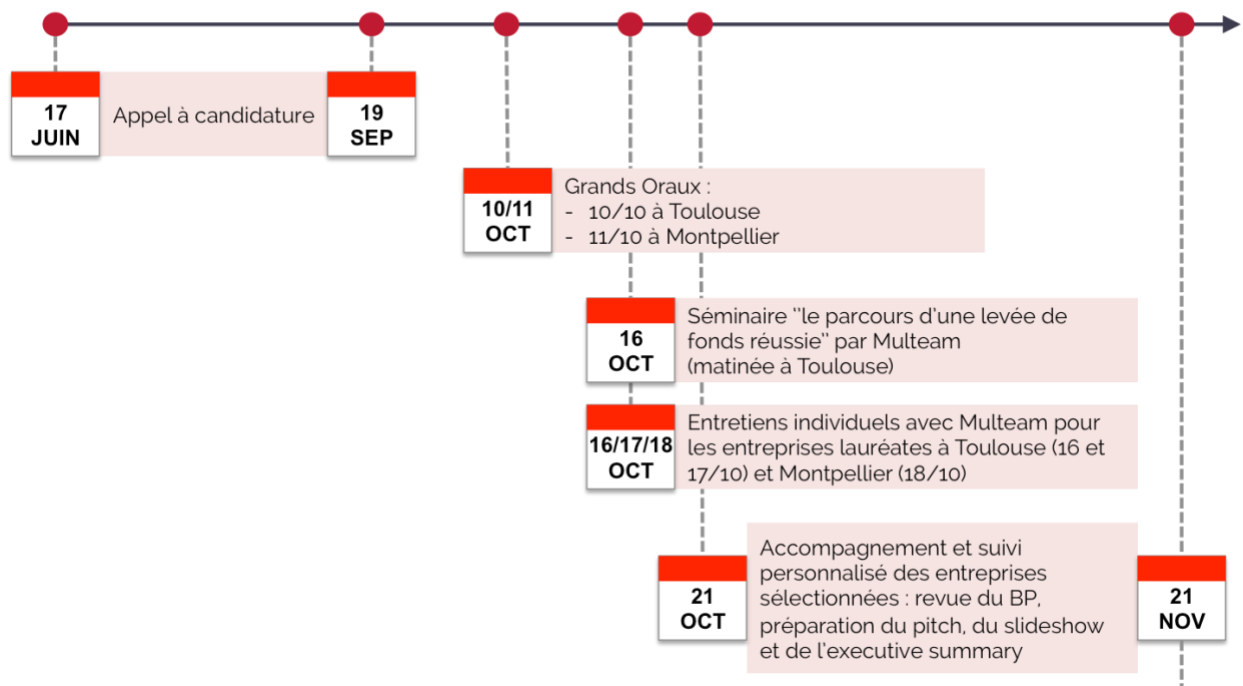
17 JUIN

Appel à candidature

19 SEP

10/11 OCT

Grands Oraux :
- 10/10 à Toulouse
- 11/10 à Montpellier

16 OCT

Séminaire "le parcours d'une levée de fonds réussie" par Multeam (matinée à Toulouse)

16/17/18 OCT

Entretiens individuels avec Multeam pour les entreprises lauréates à Toulouse (16 et 17/10) et Montpellier (18/10)

21 OCT

Accompagnement et suivi personnalisé des entreprises sélectionnées : revue du BP, préparation du pitch, du slideshow et de l'executive summary

21 NOV